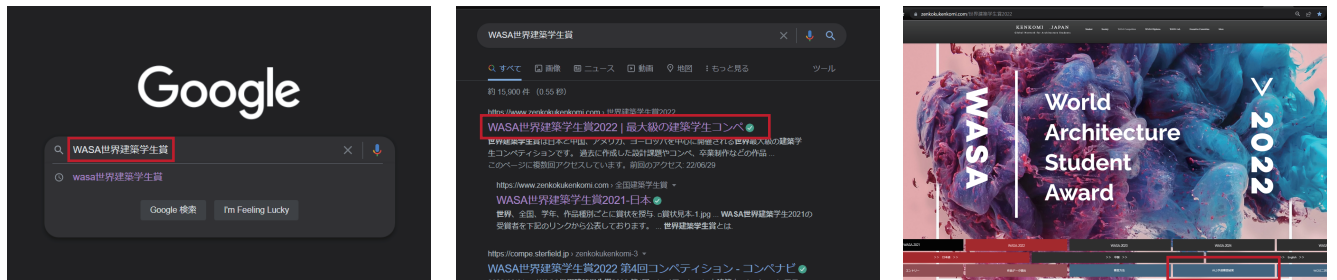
Google

WASA世界建築学生賞

wasa世界建築学生賞

Google 検索 I'm Feeling Lucky

WASA世界建築学生賞

すべて 画像 ニュース 動画 地図 もっと見る ツール

約 15,900 件 (0.55 秒)

https://www.zenkokukenkomi.com › 世界建築学生賞2022

WASA世界建築学生賞2022 | 最大級の建築学生コンペ

世界建築学生賞は日本と中国、アメリカ、ヨーロッパを中心に開催される世界最大級の建築学生コンペティションです。過去に作成した設計課題やコンペ、卒業制作などの作品 ...

このページに複数回アクセスしています。前回のアクセス: 22/06/29

https://www.zenkokukenkomi.com › 全国建築学生賞

WASA世界建築学生賞2021-日本

世界、全国、学年、作品種別ごとに賞状を授与. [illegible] ... WASA世界建築学生賞2021の受賞者を下記のリンクから公表しております。 ... 世界建築学生賞とは

https://compe.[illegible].jp › zenkokukenkomi-3

WASA世界建築学生賞 第4回コンペティション - コンペナビ

zenkokukenkomi.com/世界建築学生賞2022

KENKOMI JAPAN

WASA

World Architecture Student Award

2022

WASA2021 WASA2021 WASA2020 WASA2019

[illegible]